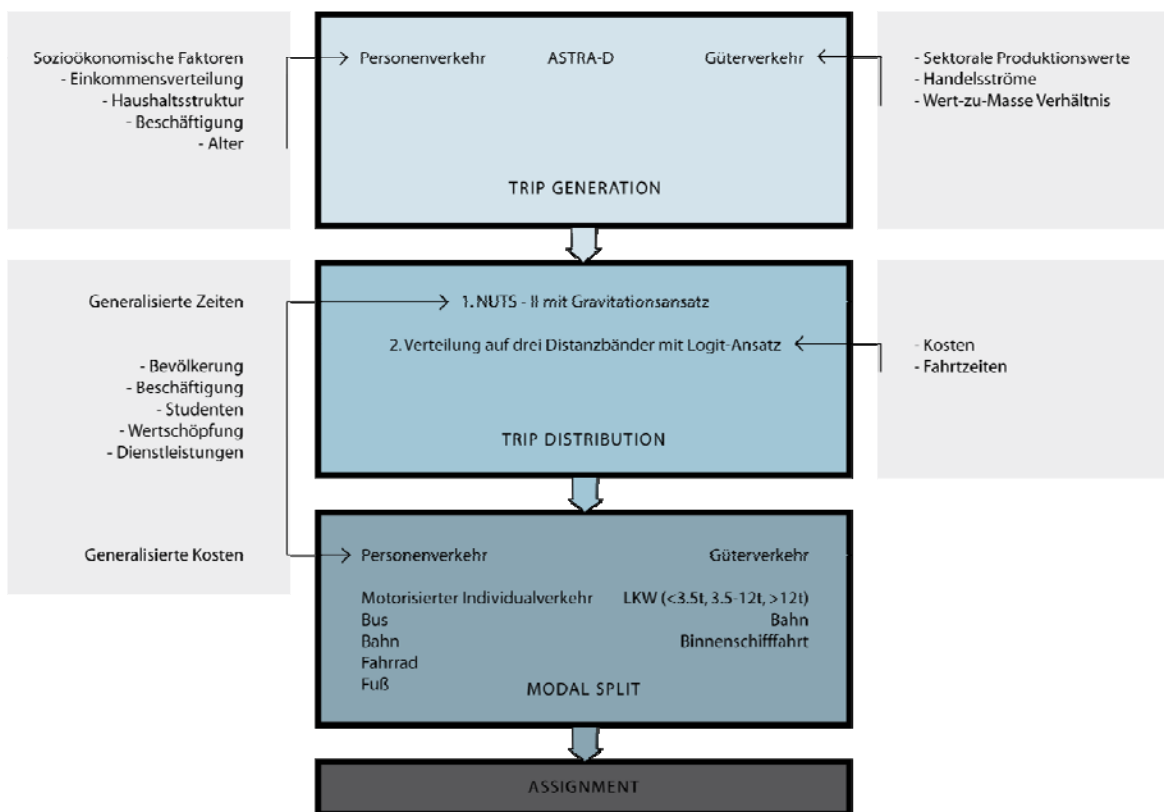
Sozioökonomische Faktoren
- Einkommensverteilung
- Haushaltsstruktur
- Beschäftigung
- Alter

Personenverkehr ASTRA-D Güterverkehr

TRIP GENERATION

- Sektorale Produktionswerte
- Handelsströme
- Wert-zu-Masse Verhältnis

Generalisierte Zeiten

- Bevölkerung
- Beschäftigung
- Studenten
- Wertschöpfung
- Dienstleistungen

1. NUTS - II mit Gravitationsansatz

2. Verteilung auf drei Distanzbänder mit Logit-Ansatz

TRIP DISTRIBUTION

- Kosten
- Fahrtzeiten

Generalisierte Kosten

Personenverkehr Güterverkehr

Motorisierter Individualverkehr
Bus
Bahn
Fahrrad
Fuß

LKW (<3.5t, 3.5-12t, >12t)
Bahn
Binnenschifffahrt

MODAL SPLIT

ASSIGNMENT